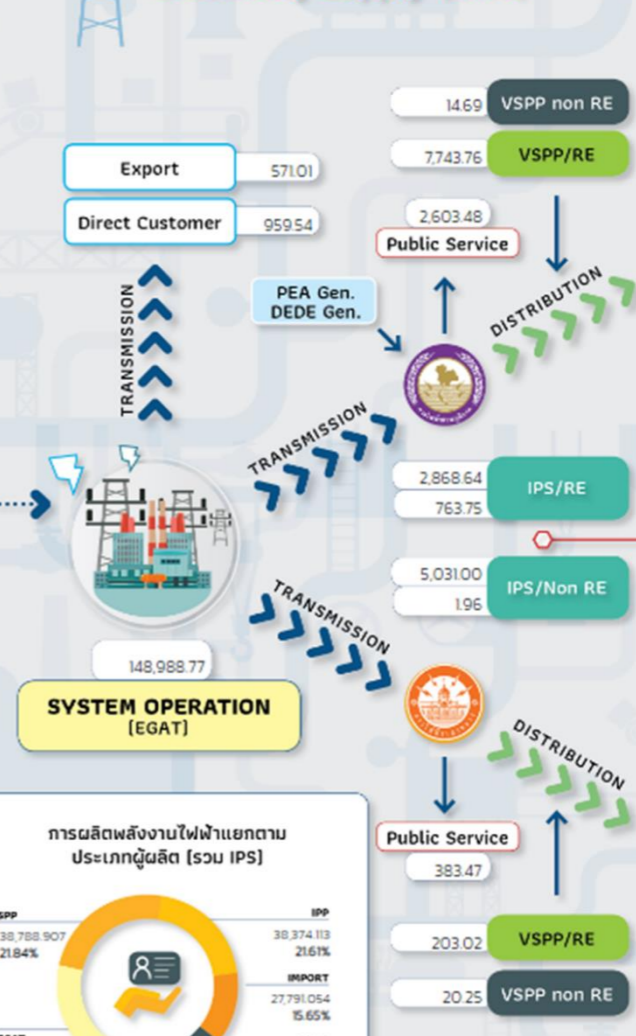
14.69 VSPP non RE

7,743.76 VSPP/RE

Export 571.01

Direct Customer 959.54

2,603.48

Public Service

TRANSMISSION

PEA Gen.
DEDE Gen.

DISTRIBUTION

TRANSMISSION

2,868.64
763.75
IPS/RE

5,031.00
1.96
IPS/Non RE

TRANSMISSION

148,988.77

SYSTEM OPERATION
(EGAT)

DISTRIBUTION

การผลิตพลังงานไฟฟ้าแยกตามประเภทผู้ผลิต (รวม IPS)

SPP
38,788.907
21.84%

IPP
38,374.113
21.61%

IMPORT
27,791.054
15.65%

Public Service
383.47

203.02 VSPP/RE

20.25 VSPP non RE